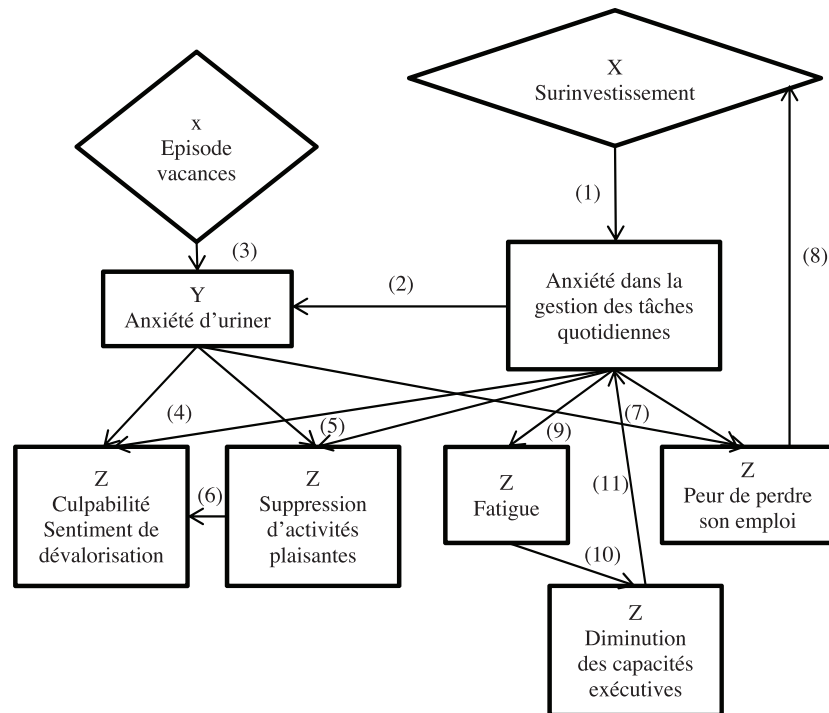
X
Surinvestissement

x
Episode
vacances

(1)

(8)

(3)

Y
Anxiété d'uriner

(2)

Anxiété dans la
gestion des tâches
quotidiennes

(4)

(5)

(9)

(7)

Z
Culpabilité
Sentiment de
dévalorisation

(6)

Z
Suppression
d'activités
plaisantes

Z
Fatigue

(11)

Z
Peur de perdre
son emploi

(10)

Z
Diminution
des capacités
exécutives